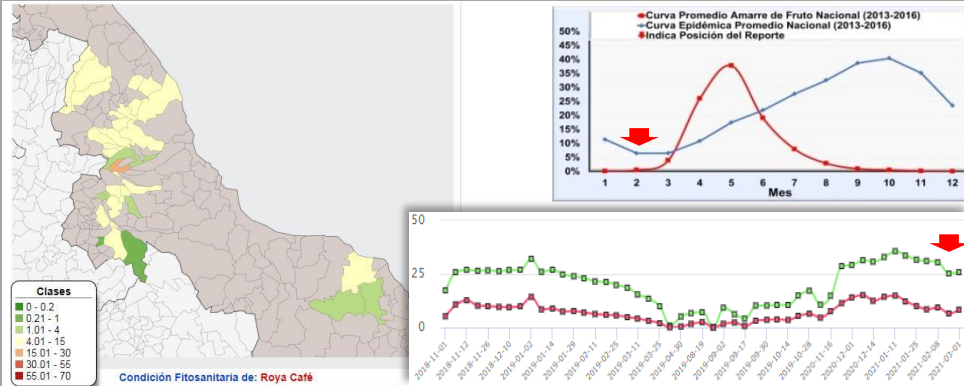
Clases
0 - 0.2
0.21 - 1
1.01 - 4
4.01 - 15
15.01 - 30
30.01 - 55
55.01 - 70

Condición Fitosanitaria de: Roya Café

Curva Promedio Amarre de Fruto Nacional (2013-2016)
Curva Epidémica Promedio Nacional (2013-2016)
Indica Posición del Reporte

50%
45%
40%
35%
30%
25%
20%
15%
10%
5%
0%

1 2 3 4 5 6 7 8 9 10 11 12
Mes

50
25
0

2018-11-01
2018-11-12
2018-11-26
2018-12-10
2019-01-02
2019-01-14
2019-01-29
2019-02-11
2019-02-25
2019-03-11
2019-03-25
2019-04-30
2019-08-19
2019-09-02
2019-09-17
2019-09-30
2019-10-14
2019-10-28
2019-11-16
2020-12-01
2020-12-14
2021-01-11
2021-01-25
2021-02-08
2021-03-01